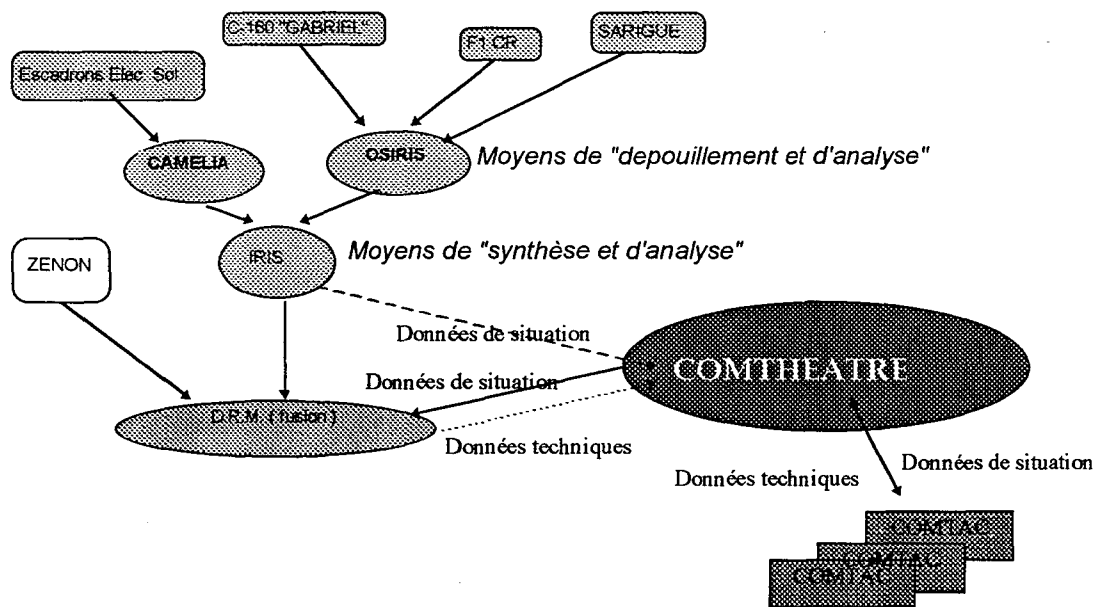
C-160 "GABRIEL"

F1 CR

SARIGUE

Escadrons Elec. Sol

CAMELIA

OSIRIS

Moyens de "depouillement et d'analyse"

IRIS

Moyens de "synthèse et d'analyse"

ZENON

Données de situation

COMTHEATRE

Données de situation

D.R.M. ( fusion )

Données techniques

Données techniques

Données de situation

COMTAC

COMTAC

COMTAC